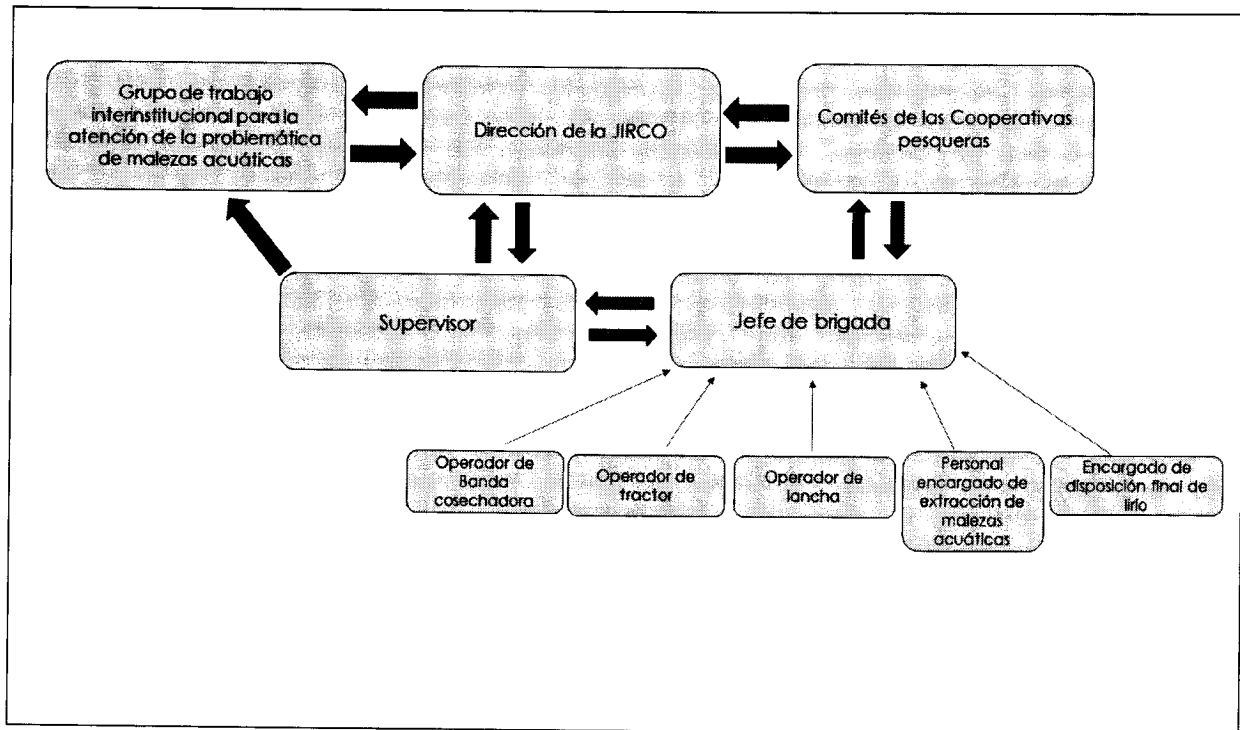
Grupo de trabajo interinstitucional para la atención de la problemática de malezas acuáticas

Dirección de la JIRCO

Comités de las Cooperativas pesqueras

Supervisor

Jefe de brigada

Operador de Banda cosechadora

Operador de tractor

Operador de lancha

Personal encargado de extracción de malezas acuáticas

Encargado de disposición final de lirio